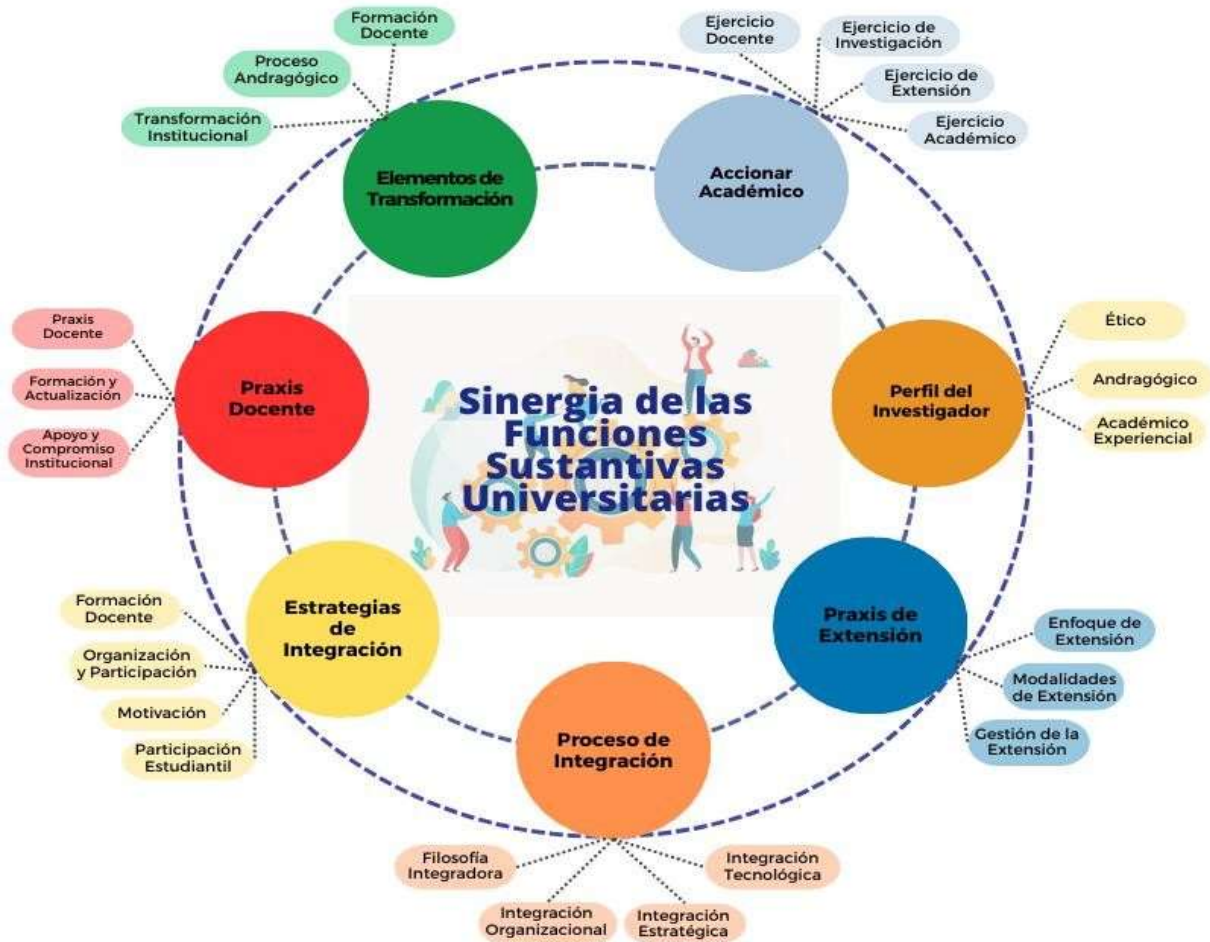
Sinergia de las Funciones Sustantivas Universitarias

Elementos de Transformación
Formación Docente
Proceso Andragógico
Transformación Institucional

Accionar Académico
Ejercicio Docente
Ejercicio de Investigación
Ejercicio de Extensión
Ejercicio Académico

Perfil del Investigador
Ético
Andragógico
Académico Experiencial

Praxis de Extensión
Enfoque de Extensión
Modalidades de Extensión
Gestión de la Extensión

Proceso de Integración
Filosofía Integradora
Integración Tecnológica
Integración Organizacional
Integración Estratégica

Estrategias de Integración
Formación Docente
Organización y Participación
Motivación
Participación Estudiantil

Praxis Docente
Praxis Docente
Formación y Actualización
Apoyo y Compromiso Institucional